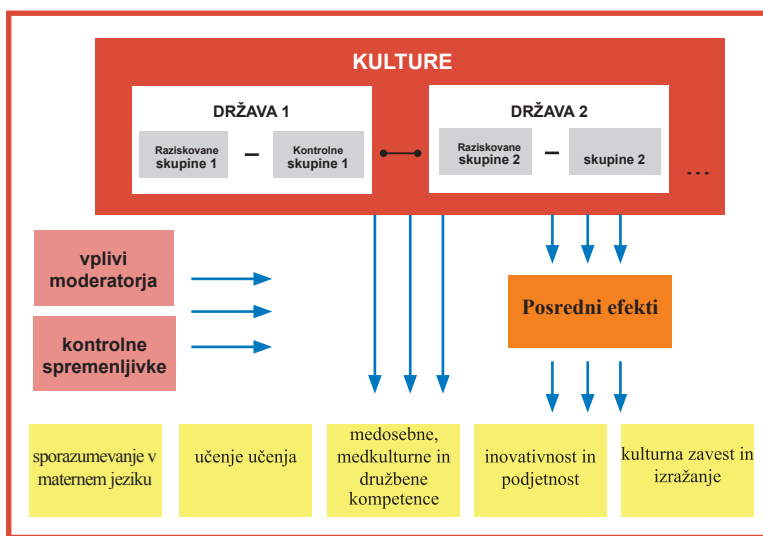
KULTURE

DRŽAVA 1

Raziskovane skupine 1 – Kontrolne skupine 1

DRŽAVA 2

Raziskovane skupine 2 – skupine 2

...

vplivi moderatorja

kontrolne spremenljivke

Posredni efekti

sporazumevanje v maternem jeziku

učenje učenja

medosebne, medkulturne in družbene kompetence

inovativnost in podjetnost

kulturna zavest in izražanje